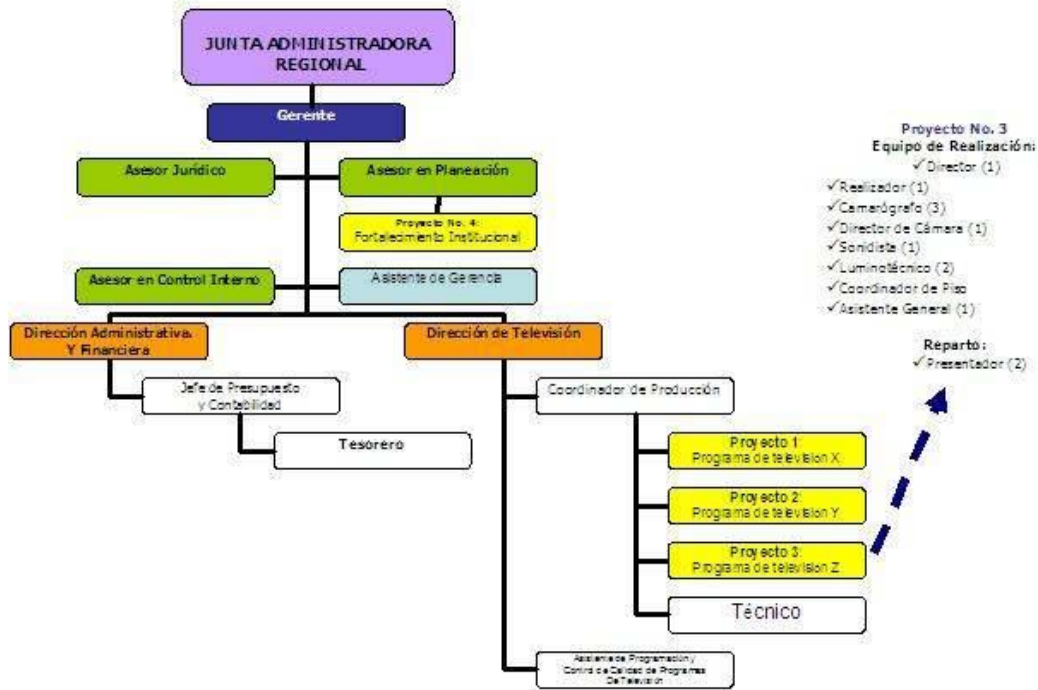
JUNTA ADMINISTRADORA REGIONAL

Gerente

Asesor Jurídico

Asesor en Planeación

Proyecto No. 4:
Fortalecimiento Institucional

Asesor en Control Interno

Asistente de Gerencia

Dirección Administrativa. Y Financiera

Dirección de Televisión

Jefe de Presupuesto y Contabilidad

Tesorero

Coordinador de Producción

Proyecto 1:
Programa de television X

Proyecto 2:
Programa de television Y

Proyecto 3:
Programa de television Z

Técnico

Asistente de Programación y Control de Calidad de Programas De Televisión

Proyecto No. 3
Equipo de Realización:
✓Director (1)
✓Realizador (1)
✓Camarógrafo (3)
✓Director de Cámara (1)
✓Sonidista (1)
✓Luminotécnico (2)
✓Coordinador de Piso
✓Asistente General (1)

Reparto:
✓Presentador (2)